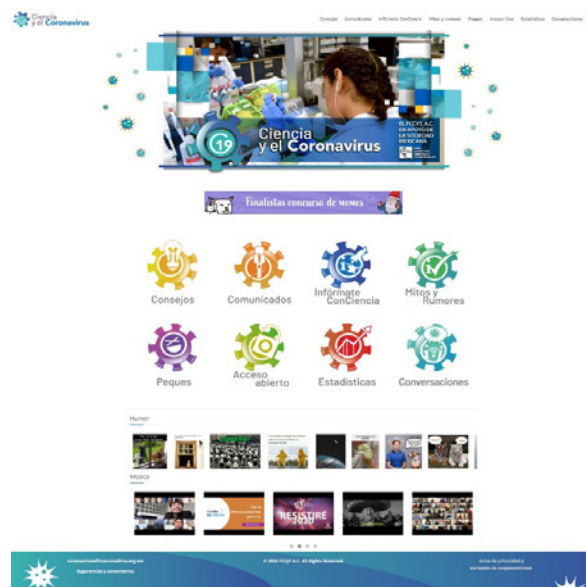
Ciencia y el Coronavirus

Consejos Comunicados Infórmate ConCiencia Mitos y rumores Peques Acceso libre Estadísticas Conversaciones

Ciencia y el Coronavirus

EL FCCYT, A.C. EN APOYO DE LA SOCIEDAD MEXICANA

Finalistas concurso de memes

Consejos

Comunicados

Infórmate ConCiencia

Mitos y Rumores

Peques

Acceso abierto

Estadísticas

Conversaciones

Humor

Música

RESISTIRÉ 2020

© 2020 FCCyT A.C. All Rights Reserved

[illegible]

Experiencias y comentarios

Aviso de privacidad y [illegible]